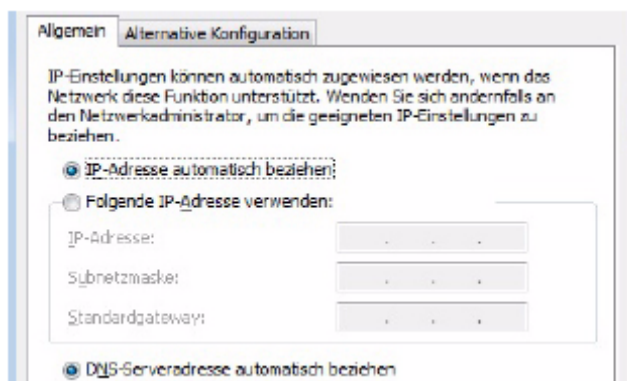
Allgemein | Alternative Konfiguration

IP-Einstellungen können automatisch zugewiesen werden, wenn das Netzwerk diese Funktion unterstützt. Wenden Sie sich andernfalls an den Netzwerkadministrator, um die geeigneten IP-Einstellungen zu beziehen.

IP-Adresse automatisch beziehen

Folgende IP-Adresse verwenden:

IP-Adresse: . . .

Subnetzmaske: . . .

Standardgateway: . . .

DNS-Serveradresse automatisch beziehen